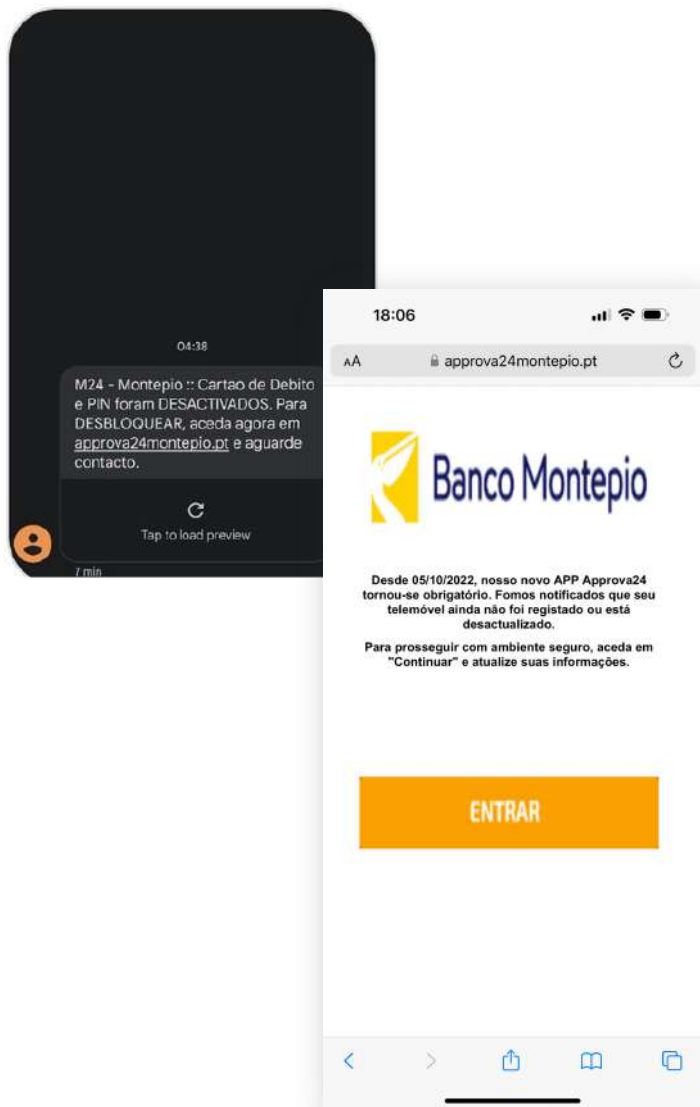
04:38

M24 - Montepio :: Cartao de Debito e PIN foram DESACTIVADOS. Para DESBLOQUEAR, aceda agora em approva24montepio.pt e aguarde contacto.

Tap to load preview

7 min

18:06

AA approva24montepio.pt

Banco Montepio

Desde 05/10/2022, nosso novo APP Approva24 tornou-se obrigatório. Fomos notificados que seu telemóvel ainda não foi registado ou está desactualizado.

Para prosseguir com ambiente seguro, aceda em "Continuar" e atualize suas informações.

ENTRAR